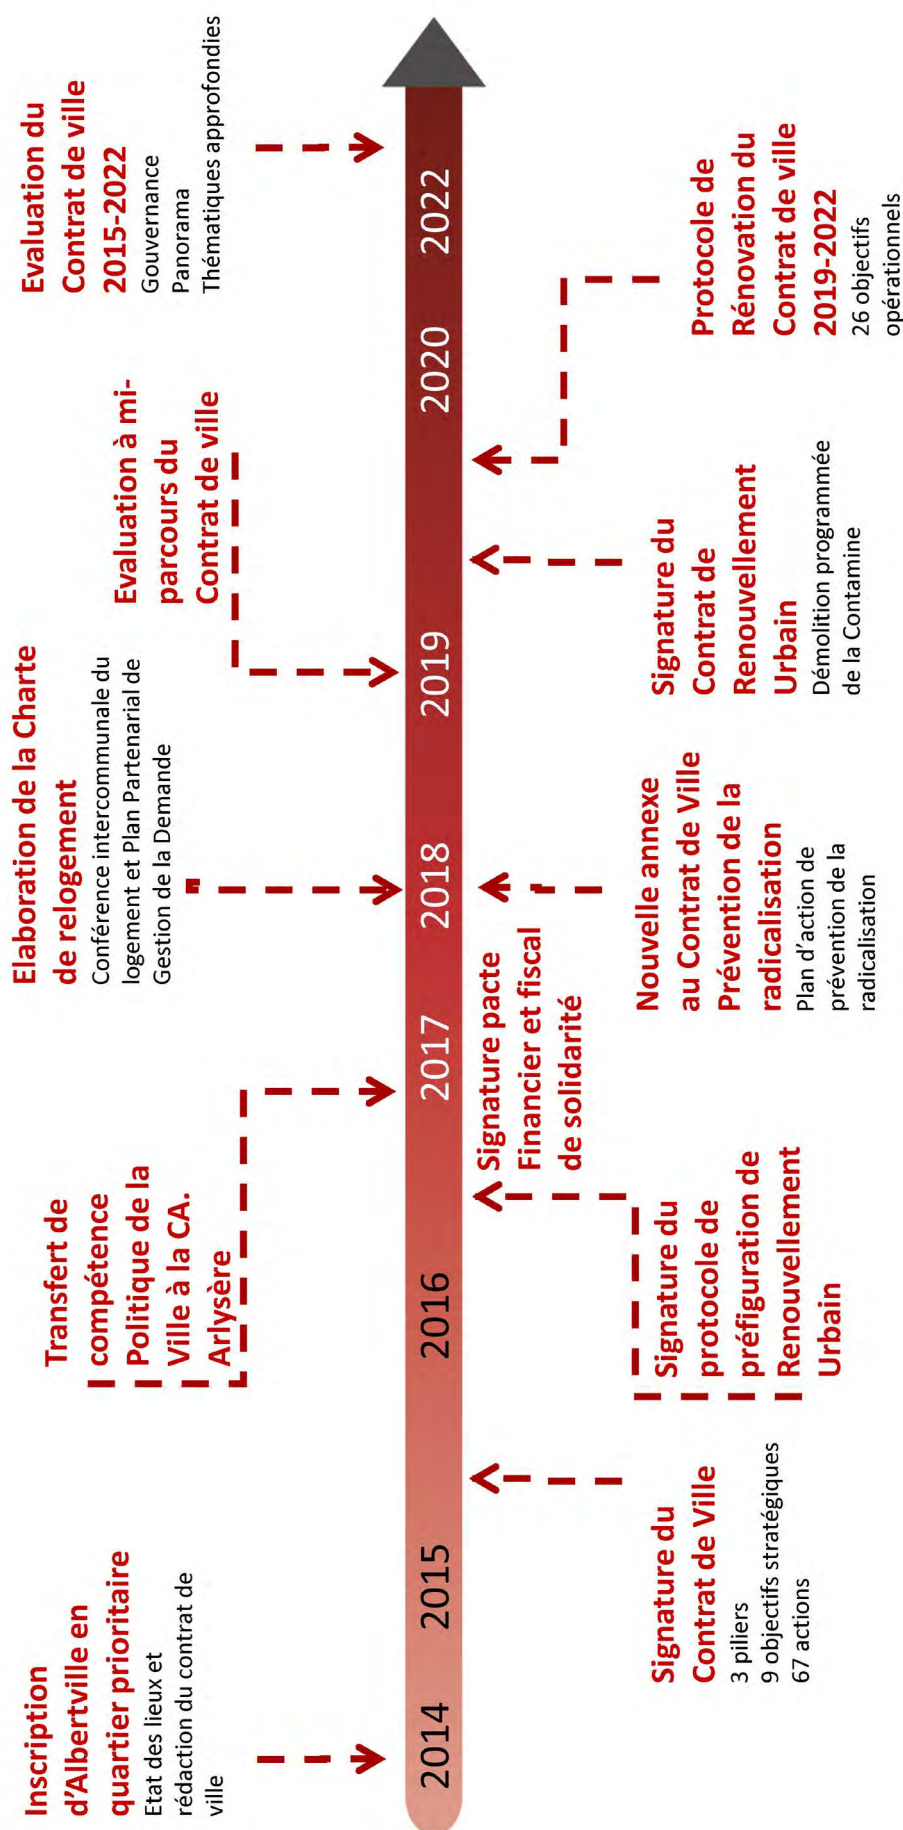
Inscription d'Albertville en quartier prioritaire
Etat des lieux et rédaction du contrat de ville

2014

2015

Signature du Contrat de Ville
3 piliers
9 objectifs stratégiques
67 actions

2016

Transfert de compétence Politique de la Ville à la CA. Arlysère

Signature du protocole de préfiguration de Renouvellement Urbain

2017

Signature pacte Financier et fiscal de solidarité

Elaboration de la Charte de relogement
Conférence intercommunale du logement et Plan Partenarial de Gestion de la Demande

2018

Nouvelle annexe au Contrat de Ville Prévention de la radicalisation
Plan d'action de prévention de la radicalisation

2019

Evaluation à mi-parcours du Contrat de ville

Signature du Contrat de Renouvellement Urbain
Démolition programmée de la Contamine

2020

Protocole de Rénovation du Contrat de ville 2019-2022
26 objectifs opérationnels

2022

Evaluation du Contrat de ville 2015-2022
Gouvernance
Panorama
Thématiques approfondies